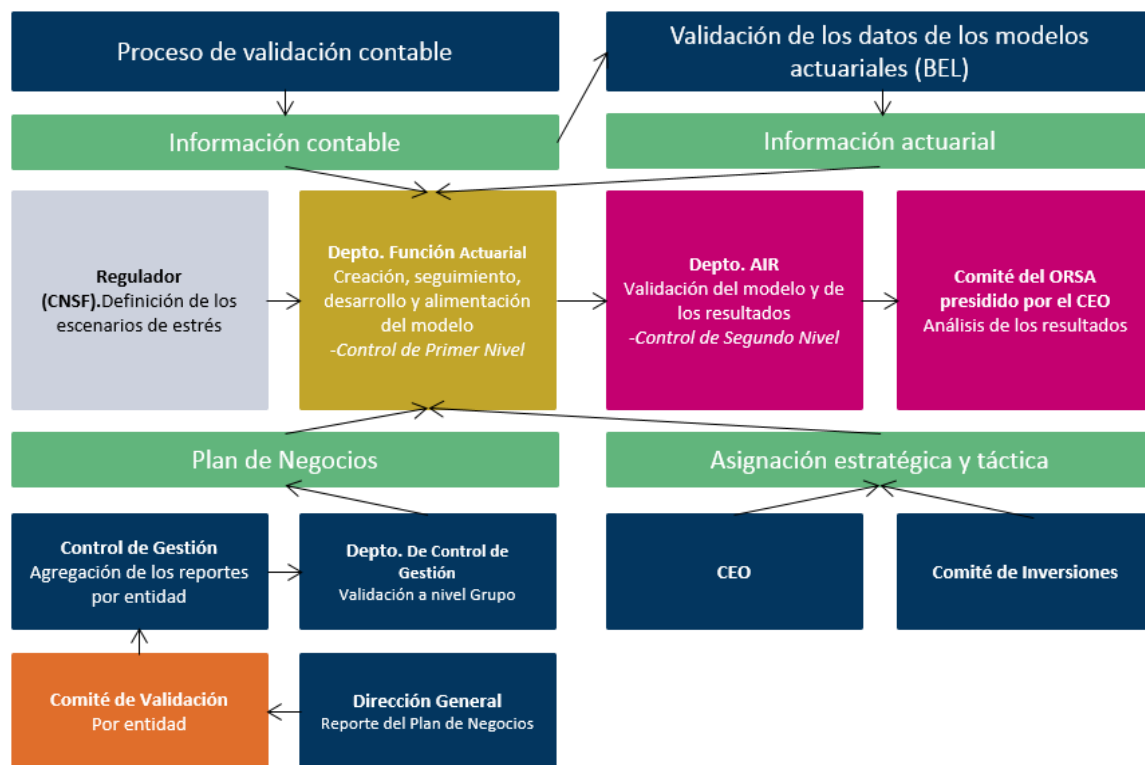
Proceso de validación contable

Validación de los datos de los modelos actuariales (BEL)

Información contable

Información actuarial

Regulador (CNSF).Definición de los escenarios de estrés

Depto. Función Actuarial
Creación, seguimiento, desarrollo y alimentación del modelo
-Control de Primer Nivel

Depto. AIR
Validación del modelo y de los resultados
-Control de Segundo Nivel

Comité del ORSA presidido por el CEO
Análisis de los resultados

Plan de Negocios

Asignación estratégica y táctica

Control de Gestión
Agregación de los reportes por entidad

Depto. De Control de Gestión
Validación a nivel Grupo

CEO

Comité de Inversiones

Comité de Validación
Por entidad

Dirección General
Reporte del Plan de Negocios